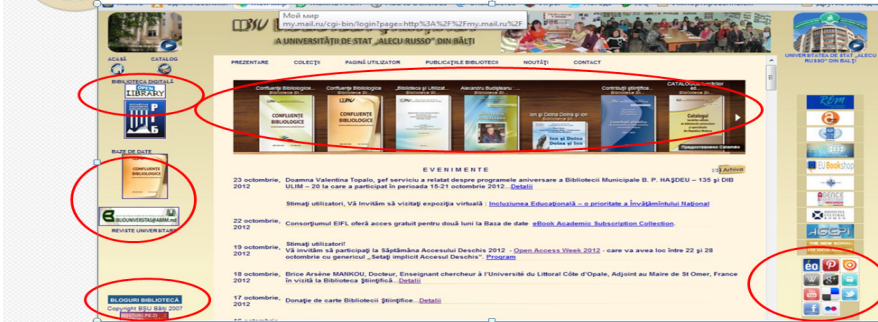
Мой мир
my.mail.ru/cgi-bin/login?page=http%3A%2F%2Fmy.mail.ru%2F

A UNIVERSITĂȚII DE STAT „ALECU RUSSO" DIN BĂLȚI

UNIVERSITATEA DE STAT „ALECU RUSSO" DIN BĂLȚI

ACASĂ CATALOG

BIBLIOTECA DIGITALĂ

LIBRARY

BAZE DE DATE

CONFLUENȚE BIBLIOLOGICE

REVISTE UNIVERSITARE

BLOGURI BIBLIOTECĂ

Copyright BȘU Bălți 2007

PREZENTARE COLECȚII PAGINĂ UTILIZATOR PUBLICAȚIILE BIBLIOTECII NOUTĂȚI CONTACT

Confluențe Bibliologice Biblioteca Șt...

Confluențe Bibliologice Biblioteca Șt...

„Biblioteca și Utilizat... Biblioteca Șt...

Alexandru Burlacu Biblioteca Șt...

Biblioteca Șt...

Catalogul științifice... Biblioteca Șt...

CATALOGUL... Biblioteca Șt...

CONFLUENȚE BIBLIOLOGICE

CONFLUENȚE BIBLIOLOGICE

Ion și Doina Doina și Ion

Catalogul

Предоставлено Calameo

EVENIMENTE

Arhivă

23 octombrie, 2012 Doamna Valentina Topalo, șef serviciu a relatat despre programele aniversare a Bibliotecii Municipale B. P. HAȘDEU – 135 și DIB ULIM – 20 la care a participat în perioada 15-21 octombrie 2012...Detalii

Stimați utilizatori, Vă invităm să vizitați expoziția virtuală : Incluziunea Educațională – o prioritate a Învățământului Național

22 octombrie, 2012 Consorțiumul EIFL oferă acces gratuit pentru două luni la Baza de date eBook Academic Subscription Collection.

19 octombrie, 2012 Stimați utilizatori! Vă invităm să participați la Săptămâna Accesului Deschis 2012 - Open Access Week 2012 - care va avea loc între 22 și 28 octombrie cu genericul „Setați implicit Accesul Deschis". Program

18 octombrie, 2012 Brice Arsène MANKOU, Docteur, Enseignant chercheur à l'Université du Littoral Côte d'Opale, Adjoint au Maire de St Omer, France în vizită la Biblioteca Științifică...Detalii

17 octombrie, 2012 Donație de carte Biblioteci Științifice...Detalii

EU Bookshop